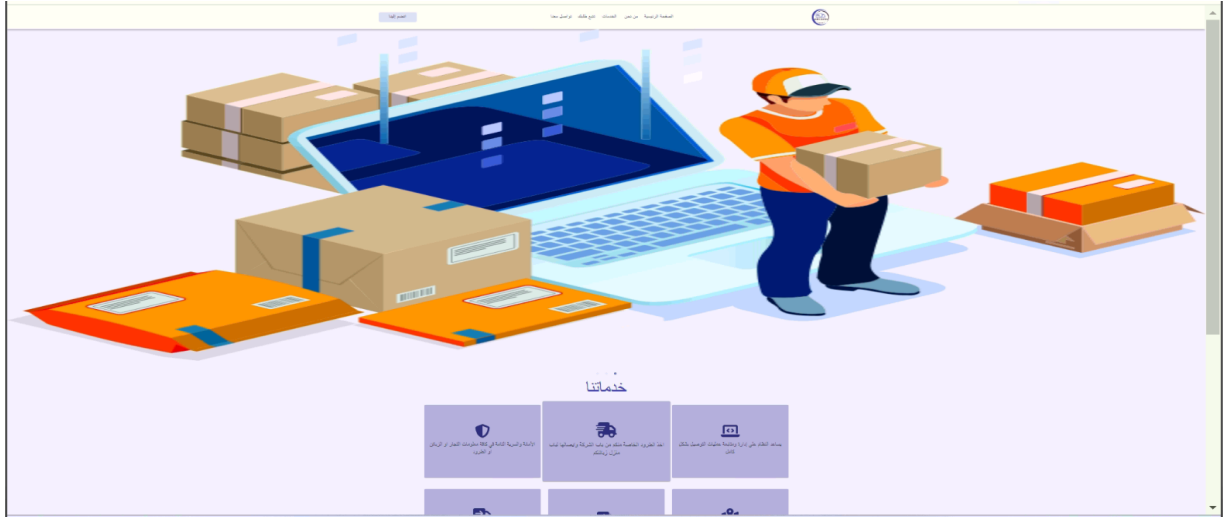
الصفحة الرئيسية   من نحن   الخدمات   تتبع طلبك   تواصل معنا

انضم إلينا

خدماتنا

يساعد النظام على إدارة ومتابعة عمليات التوصيل بشكل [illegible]

نقل الطرود الخاصة بكم من باب الشركة وتوصيلها لباب منزل زبائنكم

الأمانة والسرية التامة في كافة معلومات العملاء أو الزبائن أو الطرود